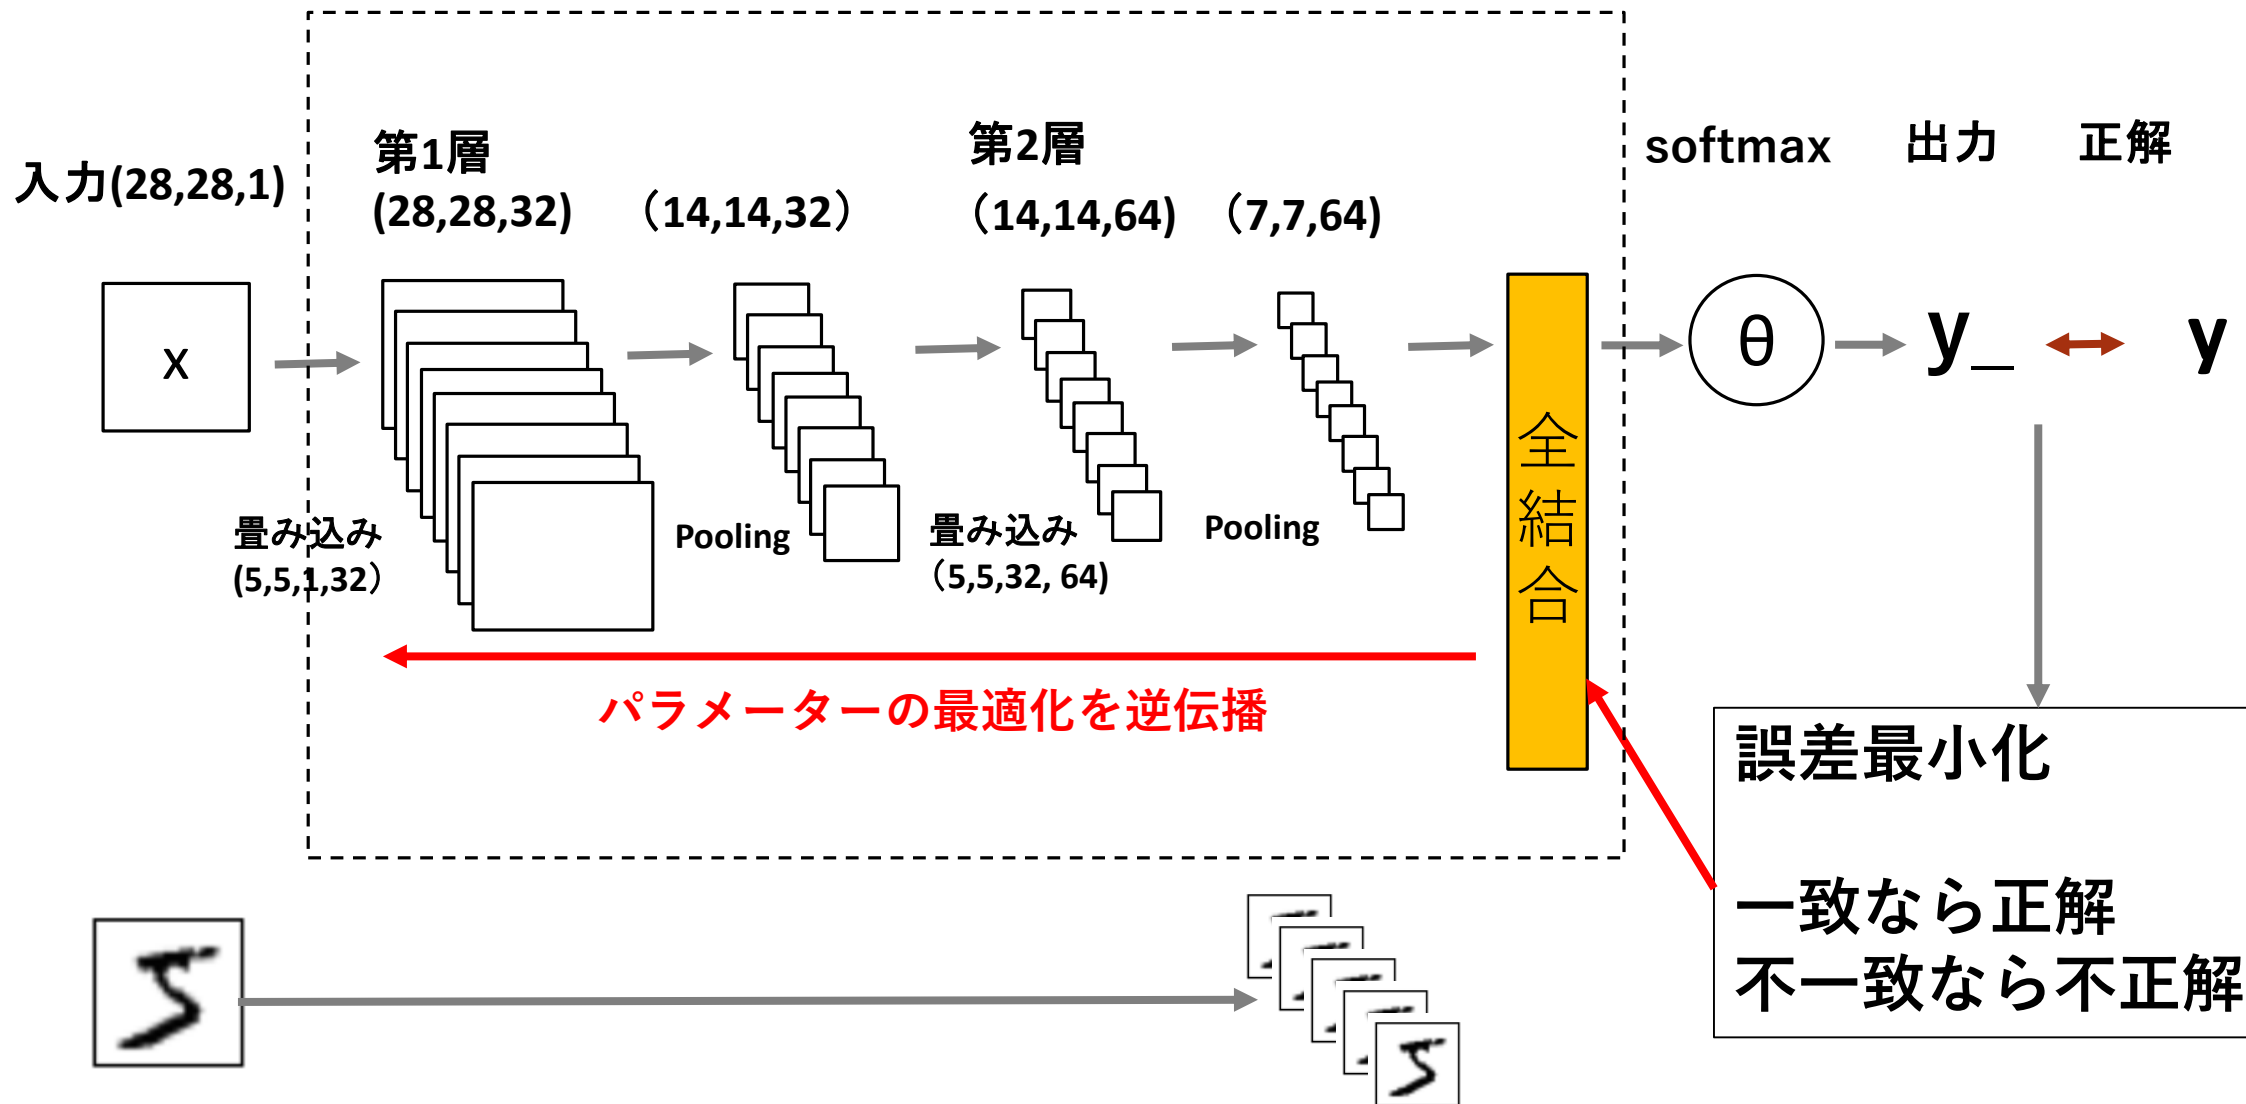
入力(28,28,1)

第1層
(28,28,32)　（14,14,32）

第2層
（14,14,64)　（7,7,64)

softmax　出力　正解

x

θ　y_　y

全結合

畳み込み
(5,5,1,32）

Pooling

畳み込み
（5,5,32, 64)

Pooling

パラメーターの最適化を逆伝播

誤差最小化

一致なら正解
不一致なら不正解